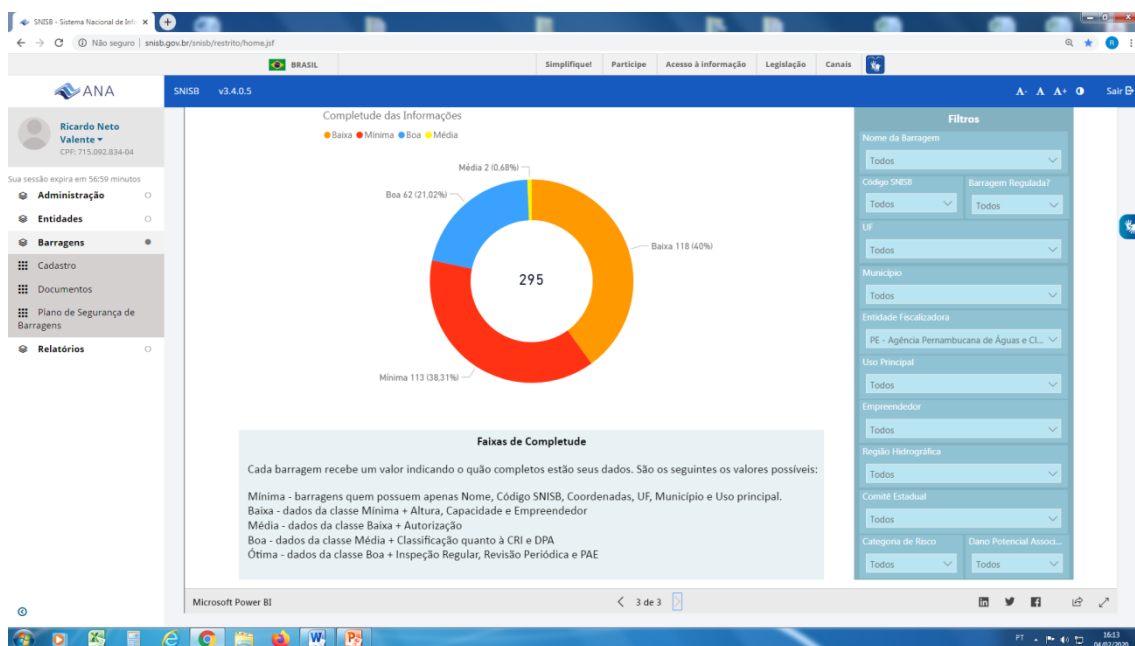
SNISB - Sistema Nacional de Info ×

Não seguro | snisb.gov.br/snisb/restrito/home.jsf

BRASIL

Simplifique! Participe Acesso à informação Legislação Canais

ANA

SNISB v3.4.0.5

A- A A+ Sair

Ricardo Neto Valente
CPF: 715.092.834-04

Sua sessão expira em 56:59 minutos

Administração
Entidades
Barragens
Cadastro
Documentos
Plano de Segurança de Barragens
Relatórios

Completude das Informações

Baixa Mínima Boa Média

Média 2 (0,68%)
Boa 62 (21,02%)
Baixa 118 (40%)
295
Mínima 113 (38,31%)

Faixas de Completude

Cada barragem recebe um valor indicando o quão completos estão seus dados. São os seguintes os valores possíveis:

Mínima - barragens quem possuem apenas Nome, Código SNISB, Coordenadas, UF, Município e Uso principal.
Baixa - dados da classe Mínima + Altura, Capacidade e Empreendedor
Média - dados da classe Baixa + Autorização
Boa - dados da classe Média + Classificação quanto à CRI e DPA
Ótima - dados da classe Boa + Inspeção Regular, Revisão Periódica e PAE

Filtros

Nome da Barragem
Todos
Código SNISB
Todos
Barragem Regulada?
Todos
UF
Todos
Município
Todos
Entidade Fiscalizadora
PE - Agência Pernambucana de Águas e Cl...
Uso Principal
Todos
Empreendedor
Todos
Região Hidrográfica
Todos
Comitê Estadual
Todos
Categoria de Risco
Todos
Dano Potencial Associ...
Todos

Microsoft Power BI

3 de 3

PT 16:13 04/02/2020